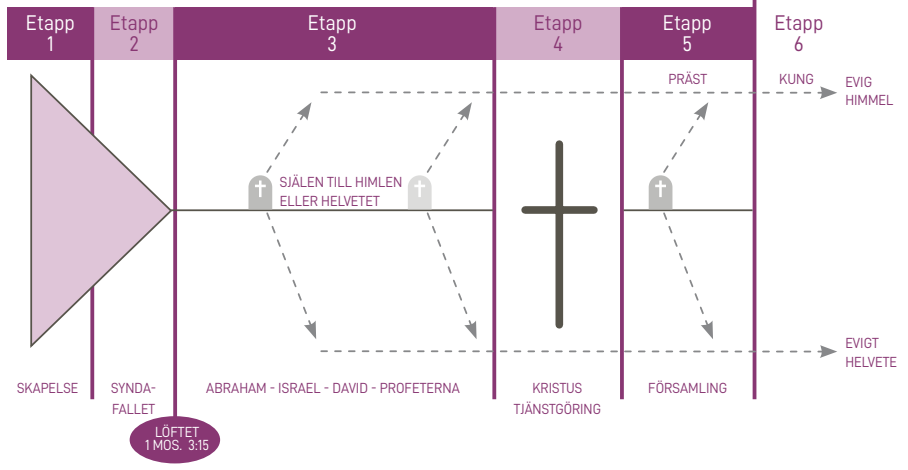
Etapp 1

Etapp 2

Etapp 3

Etapp 4

Etapp 5

Etapp 6

PRÄST

KUNG

EVIG HIMMEL

SJÄLEN TILL HIMLEN ELLER HELVETET

EVIGT HELVETE

SKAPELSE

SYNDAFALLET

ABRAHAM - ISRAEL - DAVID - PROFETERNA

KRISTUS TJÄNSTGÖRING

FÖRSAMLING

LÖFTET 1 MOS. 3:15